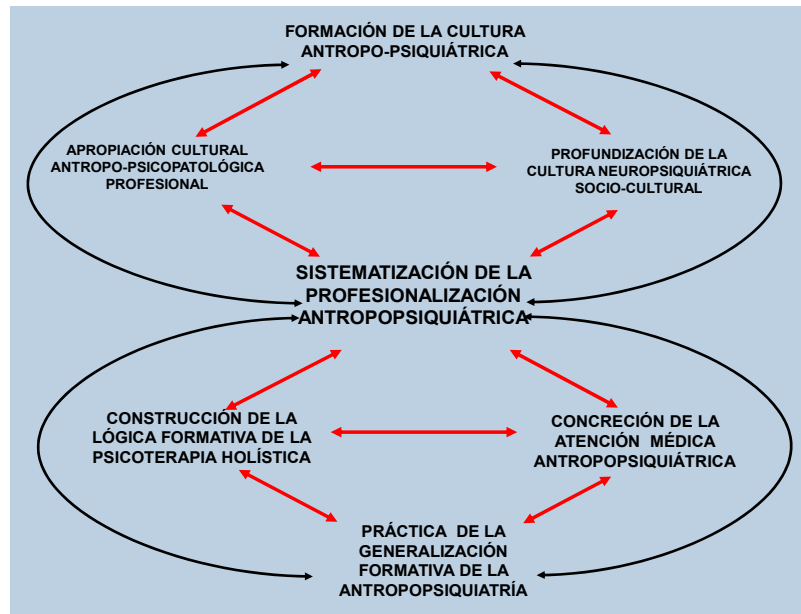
FORMACIÓN DE LA CULTURA ANTROPO-PSIQUIÁTRICA

APROPIACIÓN CULTURAL ANTROPO-PSICOPATOLÓGICA PROFESIONAL

PROFUNDIZACIÓN DE LA CULTURA NEUROPSIQUIÁTRICA SOCIO-CULTURAL

SISTEMATIZACIÓN DE LA PROFESIONALIZACIÓN ANTROPOPSIQUIÁTRICA

CONSTRUCCIÓN DE LA LÓGICA FORMATIVA DE LA PSICOTERAPIA HOLÍSTICA

CONCRECIÓN DE LA ATENCIÓN MÉDICA ANTROPOPSIQUIÁTRICA

PRÁCTICA DE LA GENERALIZACIÓN FORMATIVA DE LA ANTROPOPSIQUIATRÍA